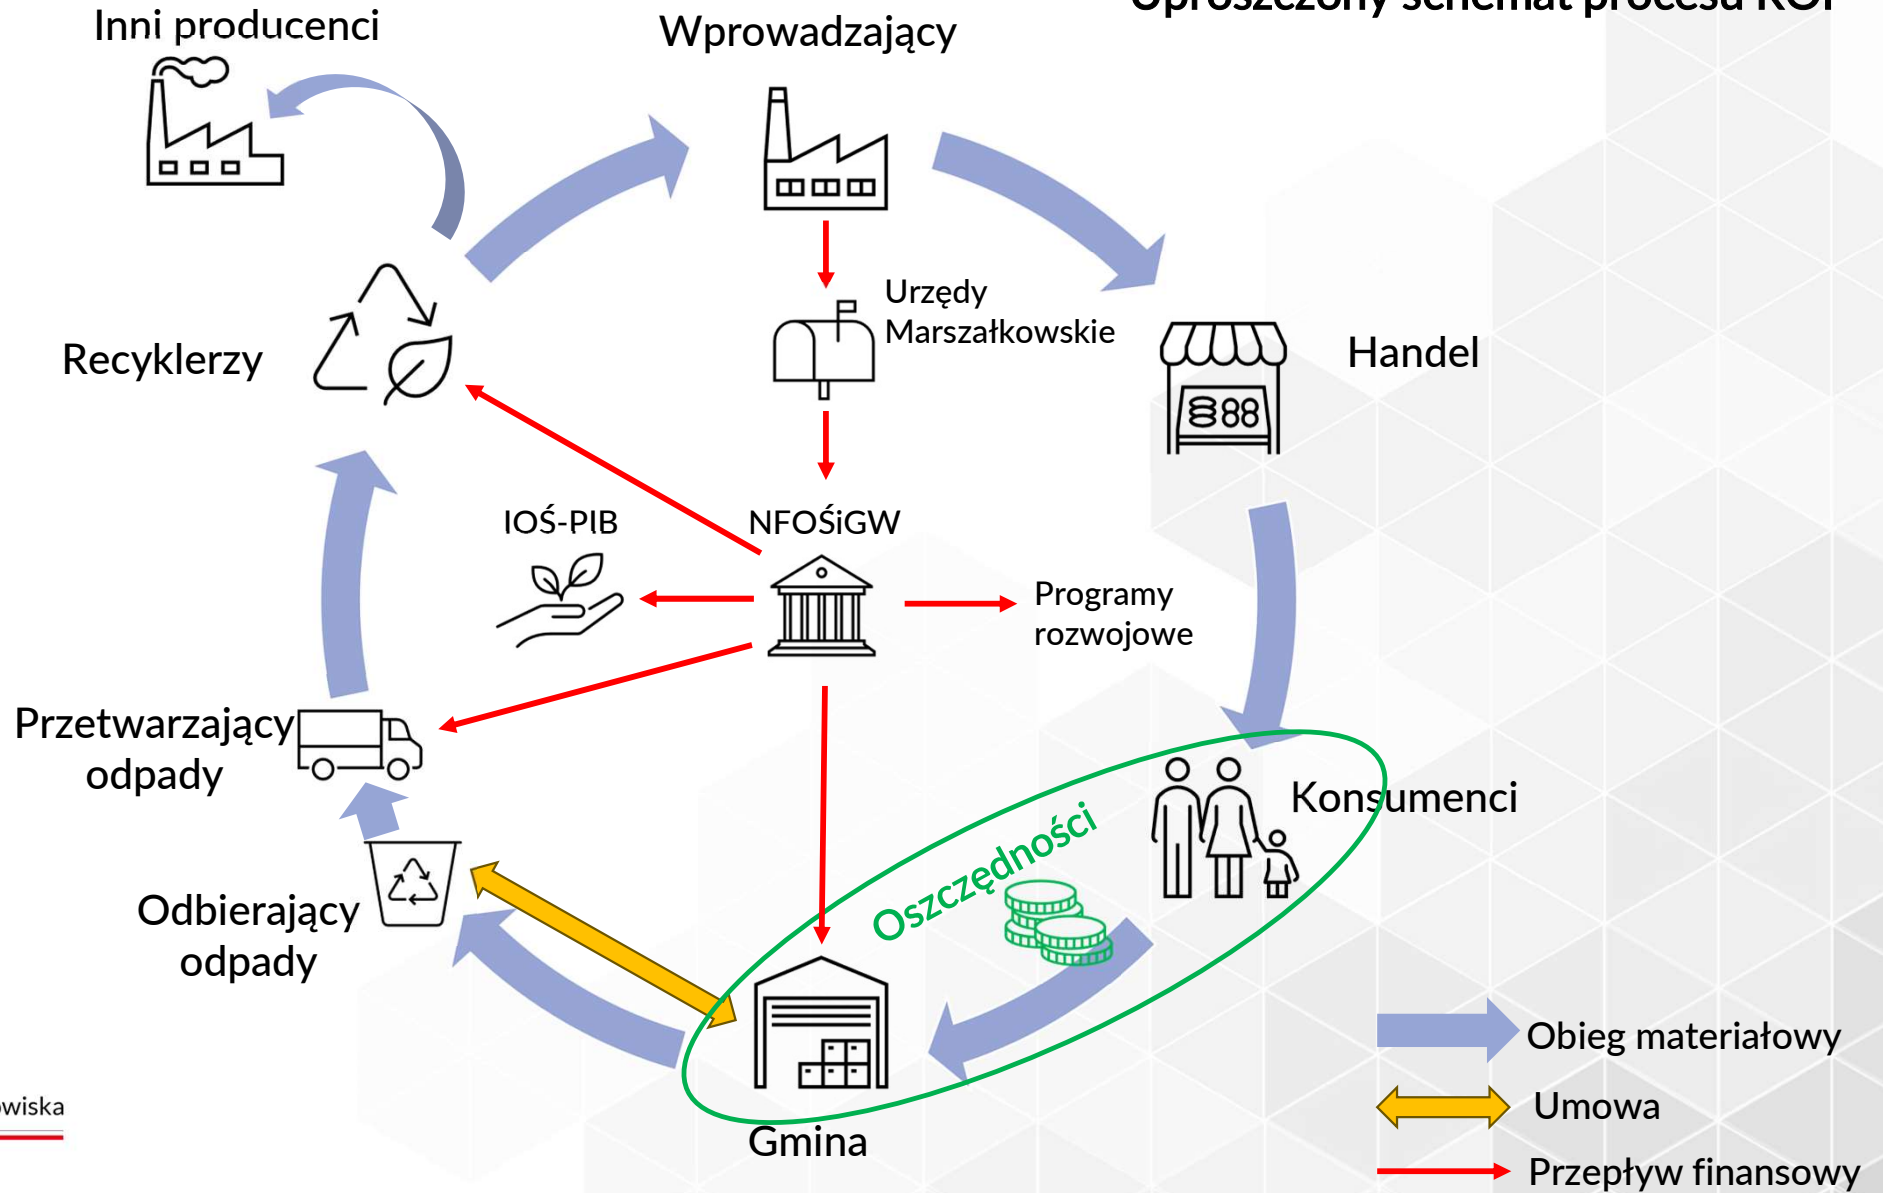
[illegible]

Inni producenci

Wprowadzający

Urzędy Marszałkowskie

Handel

Recyklerzy

IOŚ-PIB

NFOŚiGW

Programy rozwojowe

Przetwarzający odpady

Konsumenci

Oszczędności

Odbierający odpady

Gmina

wiska

Obieg materiałowy

Umowa

Przepływ finansowy